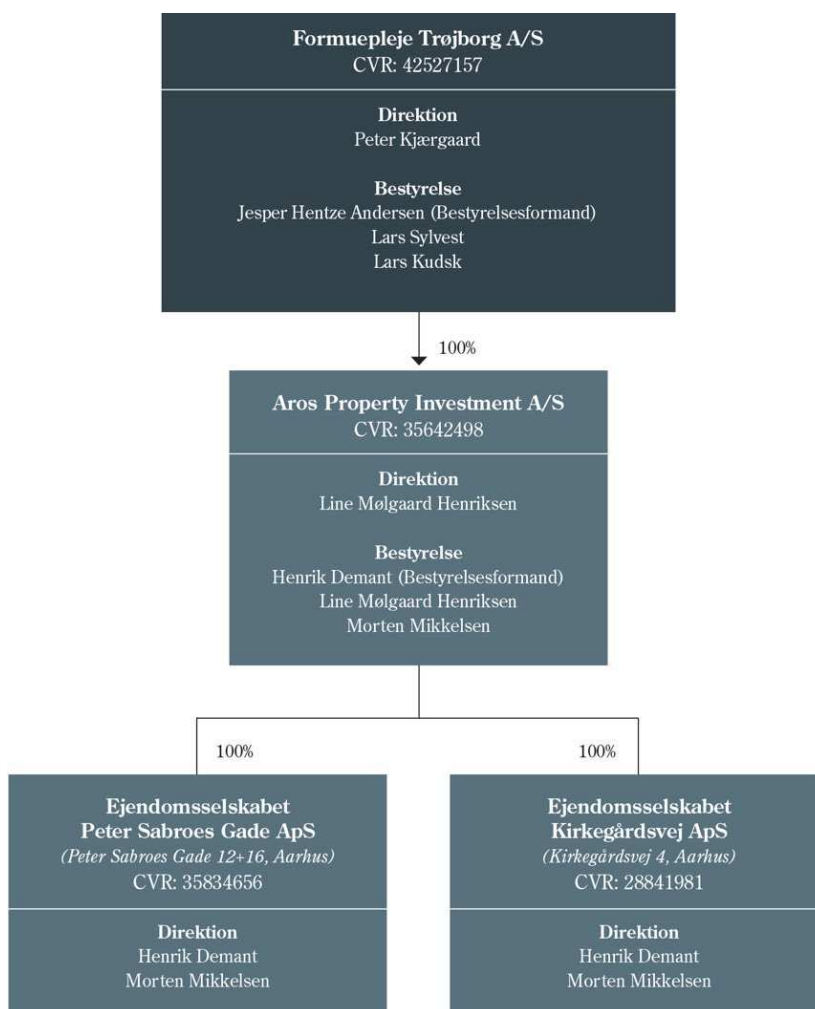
**Formuepleje Trøjborg A/S**
CVR: 42527157

**Direktion**
Peter Kjærgaard

**Bestyrelse**
Jesper Hentze Andersen (Bestyrelsesformand)
Lars Sylvest
Lars Kudsk

100%

**Aros Property Investment A/S**
CVR: 35642498

**Direktion**
Line Mølgaard Henriksen

**Bestyrelse**
Henrik Demant (Bestyrelsesformand)
Line Mølgaard Henriksen
Morten Mikkelsen

100%

100%

**Ejendomsselskabet Peter Sabroes Gade ApS**
*(Peter Sabroes Gade 12+16, Aarhus)*
CVR: 35834656

**Direktion**
Henrik Demant
Morten Mikkelsen

**Ejendomsselskabet Kirkegårdsvej ApS**
*(Kirkegårdsvej 4, Aarhus)*
CVR: 28841981

**Direktion**
Henrik Demant
Morten Mikkelsen